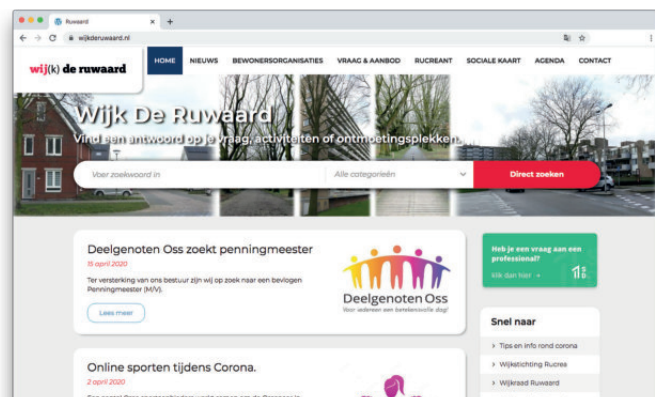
Ruwaard
wijkderuwaard.nl

wij(k) de ruwaard

HOME NIEUWS BEWONERSORGANISATIES VRAAG & AANBOD RUCREANT SOCIALE KAART AGENDA CONTACT

Wijk De Ruwaard
Vind een antwoord op je vraag, activiteiten of ontmoetingsplekken.

Voer zoekwoord in
Alle categorieën
Direct zoeken

Deelgenoten Oss zoekt penningmeester
15 april 2020
Ter versterking van ons bestuur zijn wij op zoek naar een bevlogen Penningmeester (M/V).
Lees meer

Deelgenoten Oss
Voor iedereen een betekenisvolle dag!

Heb je een vraag aan een professional?
Klik dan hier →

Snel naar
> Tips en info rond corona
> Wijkstichting Rucrea
> Wijkraad Ruwaard

Online sporten tijdens Corona.
2 april 2020
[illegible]